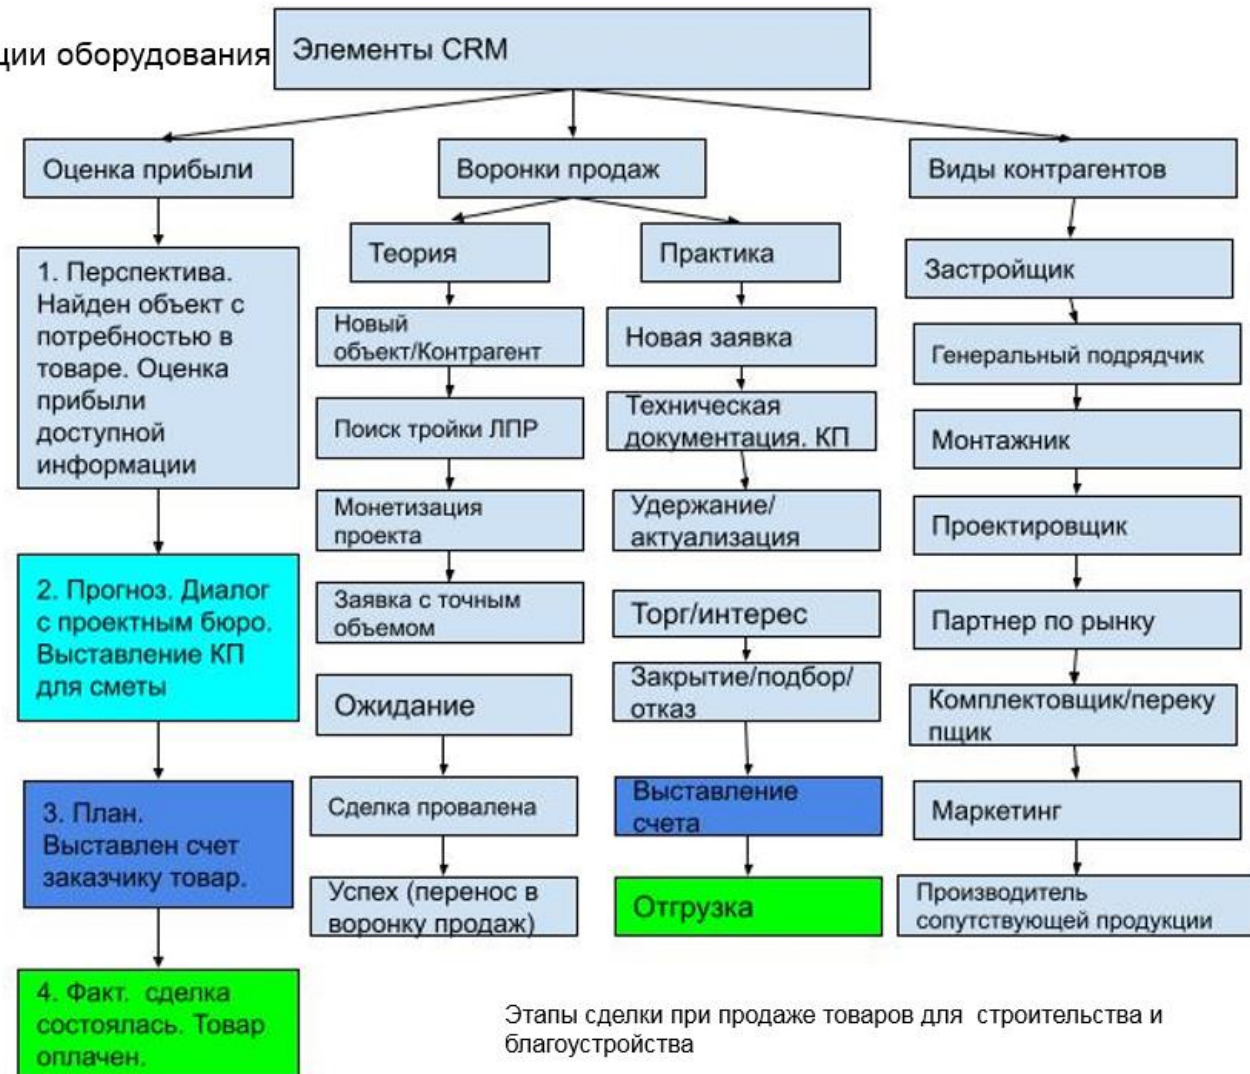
ции оборудования

Элементы CRM

Оценка прибыли

Воронки продаж

Виды контрагентов

1. Перспектива. Найден объект с потребностью в товаре. Оценка прибыли доступной информации

2. Прогноз. Диалог с проектным бюро. Выставление КП для сметы

3. План. Выставлен счет заказчику товар.

4. Факт. сделка состоялась. Товар оплачен.

Теория

Новый объект/Контрагент

Поиск тройки ЛПР

Монетизация проекта

Заявка с точным объемом

Ожидание

Сделка провалена

Успех (перенос в воронку продаж)

Практика

Новая заявка

Техническая документация. КП

Удержание/ актуализация

Торг/интерес

Закрытие/подбор/ отказ

Выставление счета

Отгрузка

Застройщик

Генеральный подрядчик

Монтажник

Проектировщик

Партнер по рынку

Комплектовщик/перекупщик

Маркетинг

Производитель сопутствующей продукции

Этапы сделки при продаже товаров для строительства и благоустройства